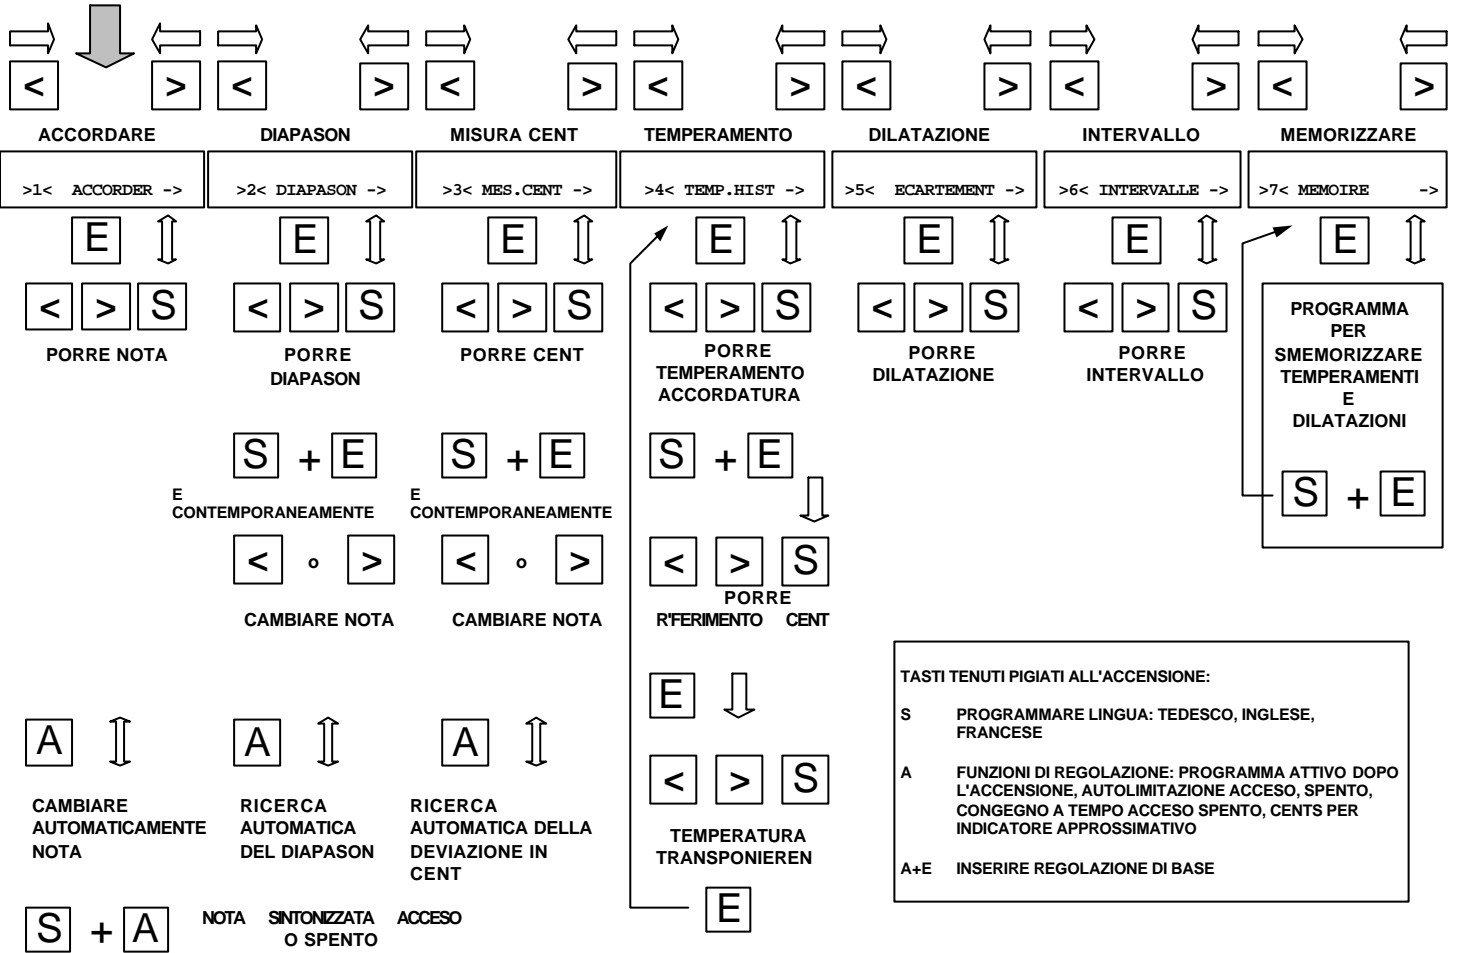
< > < > < > < > < > < > < >

ACCORDARE

>1< ACCORDER ->

E

< > S

PORRE NOTA

A

CAMBIARE AUTOMATICAMENTE NOTA

S + A NOTA SINTONIZZATA ACCESO O SPENTO

DIAPASON

>2< DIAPASON ->

E

< > S

PORRE DIAPASON

S + E

E CONTEMPORANEAMENTE

< o >

CAMBIARE NOTA

A

RICERCA AUTOMATICA DEL DIAPASON

MISURA CENT

>3< MES.CENT ->

E

< > S

PORRE CENT

S + E

E CONTEMPORANEAMENTE

< o >

CAMBIARE NOTA

A

RICERCA AUTOMATICA DELLA DEVIAZIONE IN CENT

TEMPERAMENTO

>4< TEMP.HIST ->

E

< > S

PORRE TEMPERAMENTO ACCORDATURA

S + E

< > S

PORRE R'FERIMENTO CENT

E

< > S

TEMPERATURA TRANSPONIEREN

E

DILATAZIONE

>5< ECARTEMENT ->

E

< > S

PORRE DILATAZIONE

INTERVALLO

>6< INTERVALLE ->

E

< > S

PORRE INTERVALLO

MEMORIZZARE

>7< MEMOIRE ->

E

PROGRAMMA PER SMEMORIZZARE TEMPERAMENTI E DILATAZIONI

S + E

TASTI TENUTI PIGIATI ALL'ACCENSIONE:

S PROGRAMMARE LINGUA: TEDESCO, INGLESE, FRANCESE

A FUNZIONI DI REGOLAZIONE: PROGRAMMA ATTIVO DOPO L'ACCENSIONE, AUTOLIMITAZIONE ACCESO, SPENTO, CONGEGNO A TEMPO ACCESO SPENTO, CENTS PER INDICATORE APPROSSIMATIVO

A+E INSERIRE REGOLAZIONE DI BASE